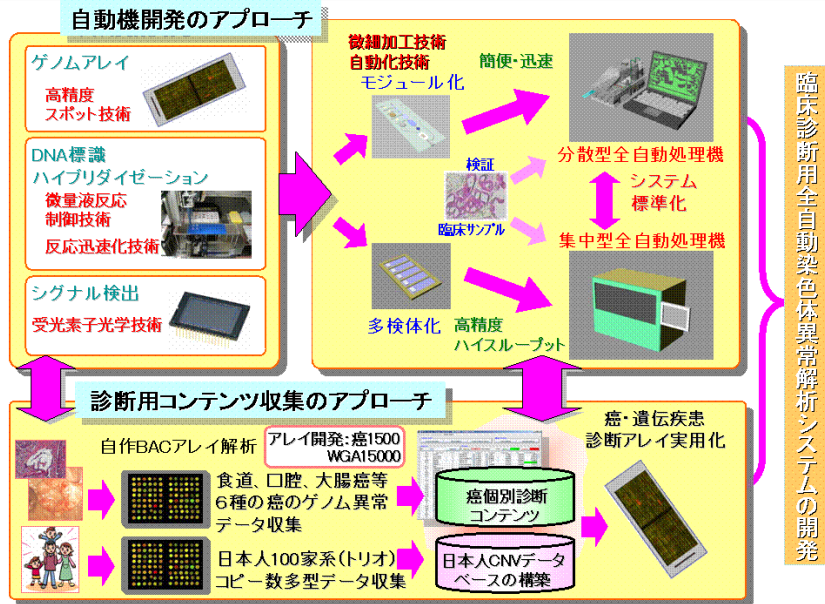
自動機開発のアプローチ

ゲノムアレイ
高精度
スポット技術

DNA標識
ハイブリダイゼーション
微量液反応
制御技術
反応迅速化技術

シグナル検出
受光素子光学技術

微細加工技術
自動化技術
モジュール化
簡便・迅速

検証
臨床サンプル

分散型全自動処理機
システム
標準化
集中型全自動処理機

多検体化
高精度
ハイスループット

臨床診断用全自動染色体異常解析システムの開発

診断用コンテンツ収集のアプローチ

自作BACアレイ解析
アレイ開発:癌1500
WGA15000

食道、口腔、大腸癌等
6種の癌のゲノム異常
データ収集

日本人100家系(トリオ)
コピー数多型データ収集

癌個別診断
コンテンツ

日本人CNVデータ
ベースの構築

癌・遺伝疾患
診断アレイ実用化